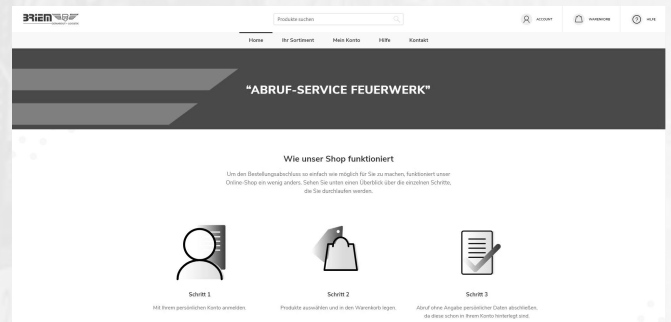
BRIEM

Produkte suchen

ACCOUNT

WARENKORB

HILFE

Home Ihr Sortiment Mein Konto Hilfe Kontakt

"ABRUF-SERVICE FEUERWERK"

Wie unser Shop funktioniert

Um den Bestellungsabschluss so einfach wie möglich für Sie zu machen, funktioniert unser Online-Shop ein wenig anders. Sehen Sie unten einen Überblick über die einzelnen Schritte, die Sie durchlaufen werden.

Schritt 1

Mit Ihrem persönlichen Konto anmelden.

Schritt 2

Produkte auswählen und in den Warenkorb legen.

Schritt 3

Abruf ohne Angabe persönlicher Daten abschließen, da diese schon in Ihrem Konto hinterlegt sind.